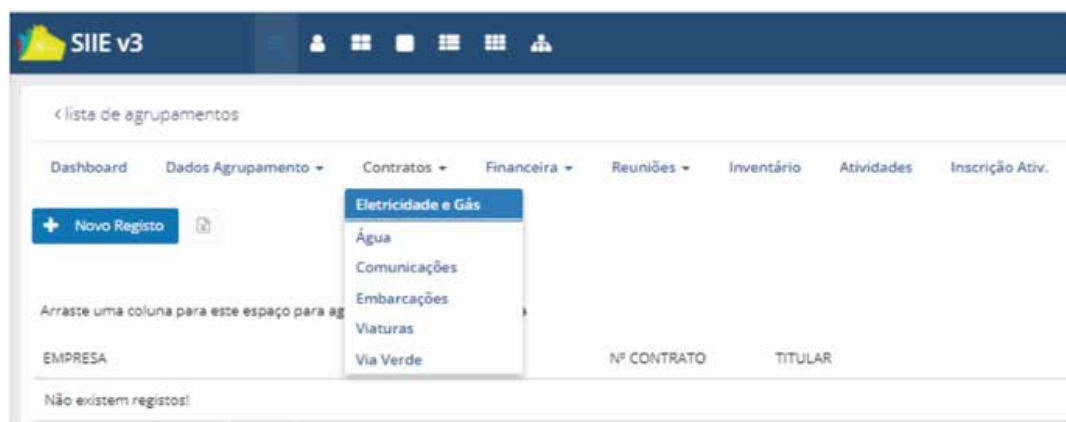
SIIE v3

< lista de agrupamentos

Dashboard Dados Agrupamento ▾ Contratos ▾ Financeira ▾ Reuniões ▾ Inventário Atividades Inscrição Ativ.

Eletricidade e Gás
Água
Comunicações
Embarcações
Viaturas
Via Verde

+ Novo Registo

Arraste uma coluna para este espaço para ag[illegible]

EMPRESA Nº CONTRATO TITULAR

Não existem registos!